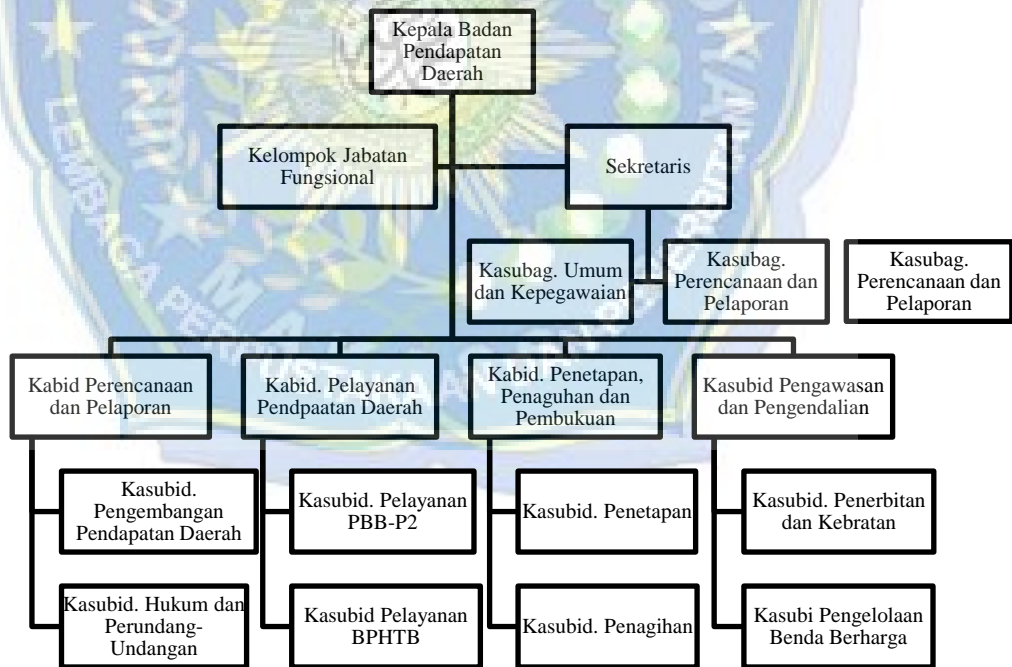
Kepala Badan Pendapatan Daerah

Kelompok Jabatan Fungsional

Sekretaris

Kasubag. Umum dan Kepegawaian

Kasubag. Perencanaan dan Pelaporan

Kasubag. Perencanaan dan Pelaporan

Kabid Perencanaan dan Pelaporan

Kabid. Pelayanan Pendpaatan Daerah

Kabid. Penetapan, Penaguhan dan Pembukuan

Kasubid Pengawasan dan Pengendalian

Kasubid. Pengembangan Pendapatan Daerah

Kasubid. Pelayanan PBB-P2

Kasubid. Penetapan

Kasubid. Penerbitan dan Kebratan

Kasubid. Hukum dan Perundang-Undangan

Kasubid Pelayanan BPHTB

Kasubid. Penagihan

Kasubi Pengelolaan Benda Berharga